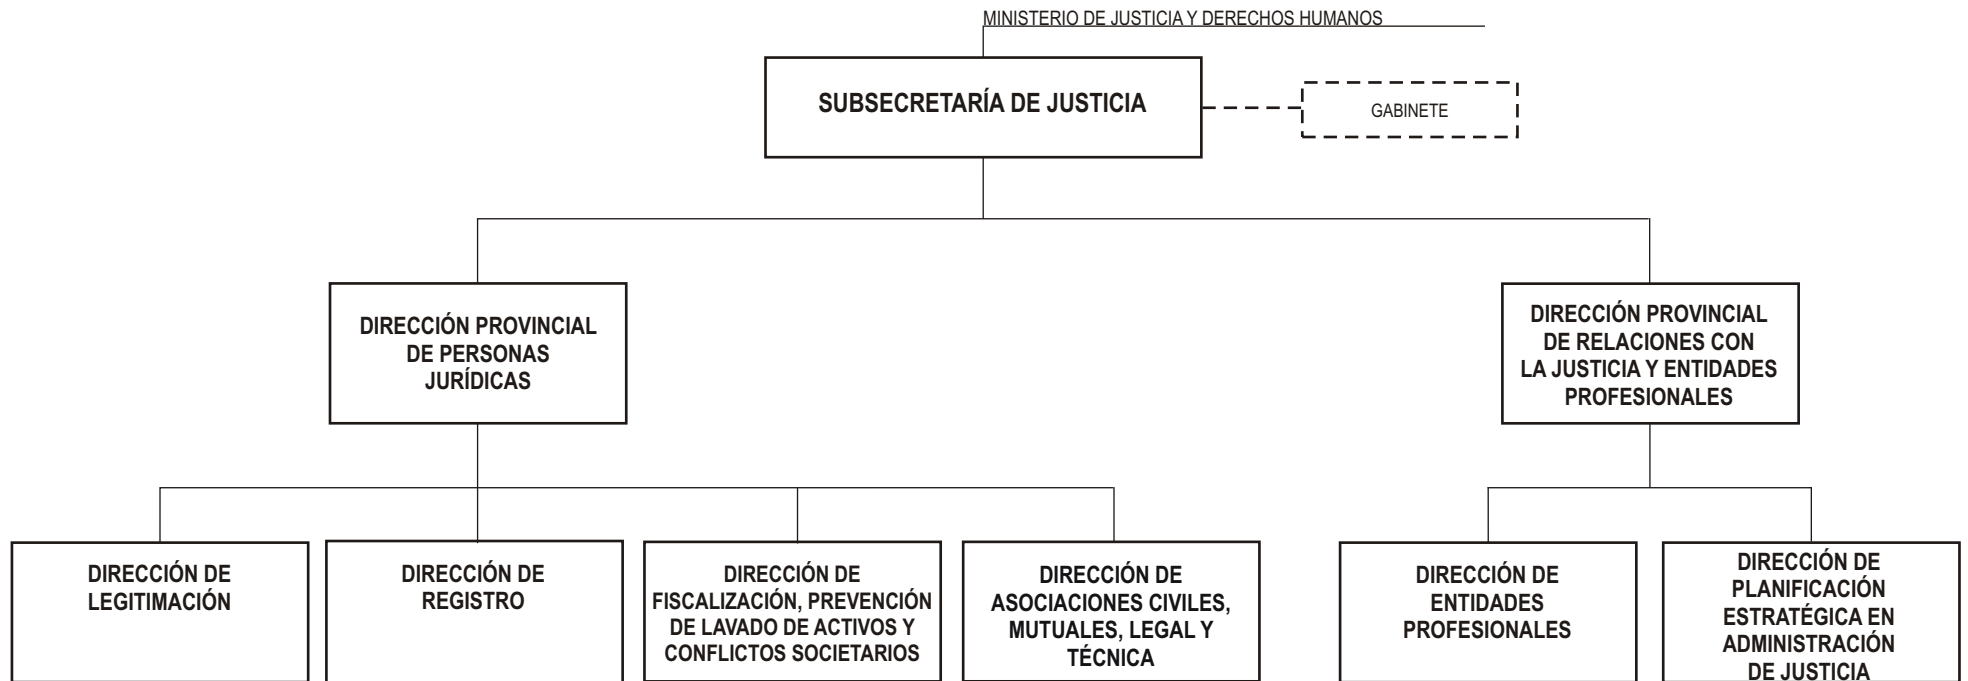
MINISTERIO DE JUSTICIA Y DERECHOS HUMANOS

SUBSECRETARÍA DE JUSTICIA

GABINETE

DIRECCIÓN PROVINCIAL DE PERSONAS JURÍDICAS

DIRECCIÓN PROVINCIAL DE RELACIONES CON LA JUSTICIA Y ENTIDADES PROFESIONALES

DIRECCIÓN DE LEGITIMACIÓN

DIRECCIÓN DE REGISTRO

DIRECCIÓN DE FISCALIZACIÓN, PREVENCIÓN DE LAVADO DE ACTIVOS Y CONFLICTOS SOCIETARIOS

DIRECCIÓN DE ASOCIACIONES CIVILES, MUTUALES, LEGAL Y TÉCNICA

DIRECCIÓN DE ENTIDADES PROFESIONALES

DIRECCIÓN DE PLANIFICACIÓN ESTRATÉGICA EN ADMINISTRACIÓN DE JUSTICIA